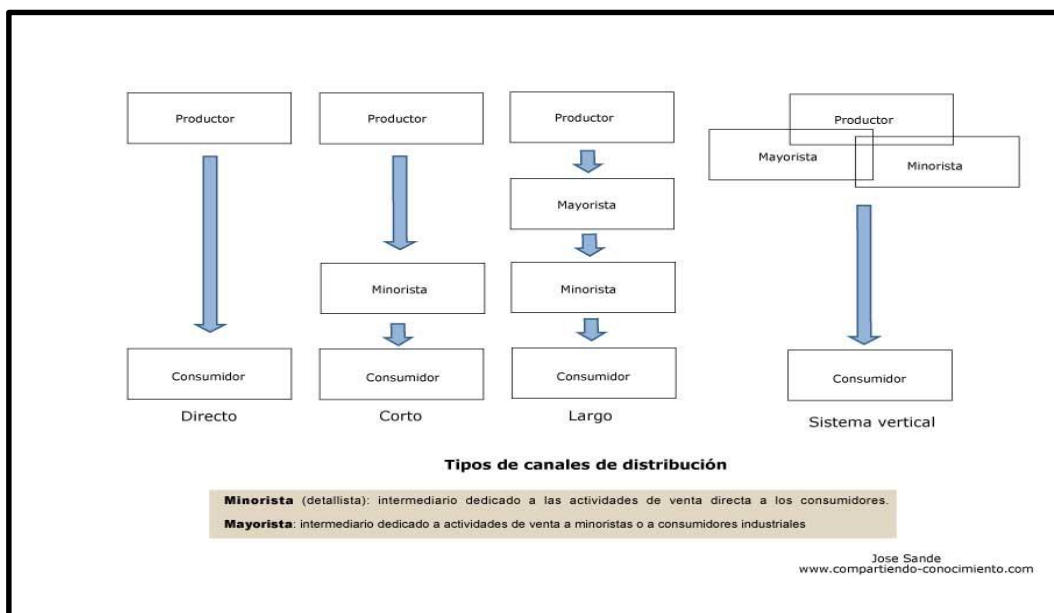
Productor

Consumidor

Directo

Productor

Minorista

Consumidor

Corto

Productor

Mayorista

Minorista

Consumidor

Largo

Productor

Mayorista

Minorista

Consumidor

Sistema vertical

Tipos de canales de distribución

**Minorista** (detallista): intermediario dedicado a las actividades de venta directa a los consumidores.

**Mayorista**: intermediario dedicado a actividades de venta a minoristas o a consumidores industriales

Jose Sande
www.compartiendo-conocimiento.com